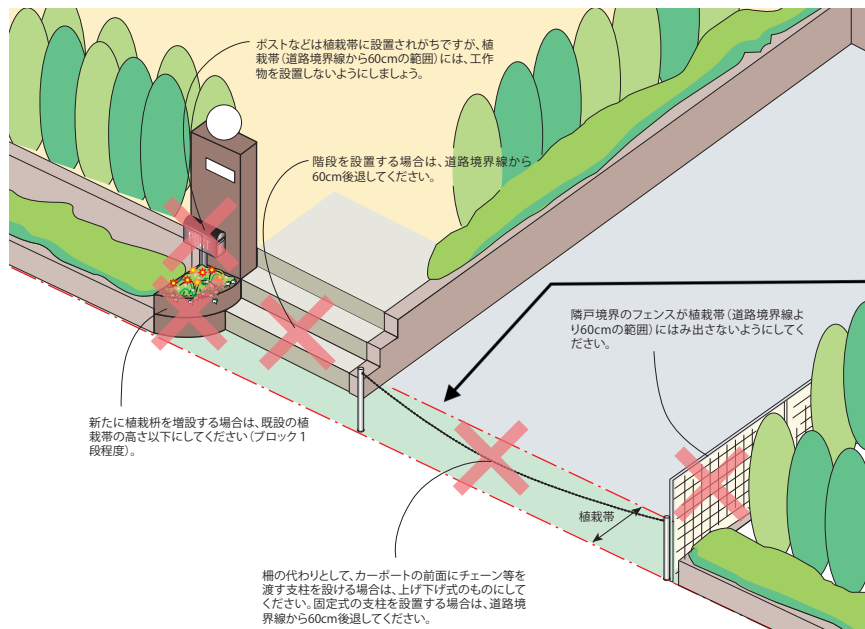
ポストなどは植栽帯に設置されがちですが、植栽帯（道路境界線から60cmの範囲）には、工作物を設置しないようにしましょう。

階段を設置する場合は、道路境界線から60cm後退してください。

隣戸境界のフェンスが植栽帯（道路境界線より60cmの範囲）にはみ出さないようにしてください。

新たに植栽桝を増設する場合は、既設の植栽帯の高さ以下にしてください（ブロック１段程度）。

植栽帯

柵の代わりとして、カーポートの前面にチェーン等を渡す支柱を設ける場合は、上げ下げ式のものにしてください。固定式の支柱を設置する場合は、道路境界線から60cm後退してください。